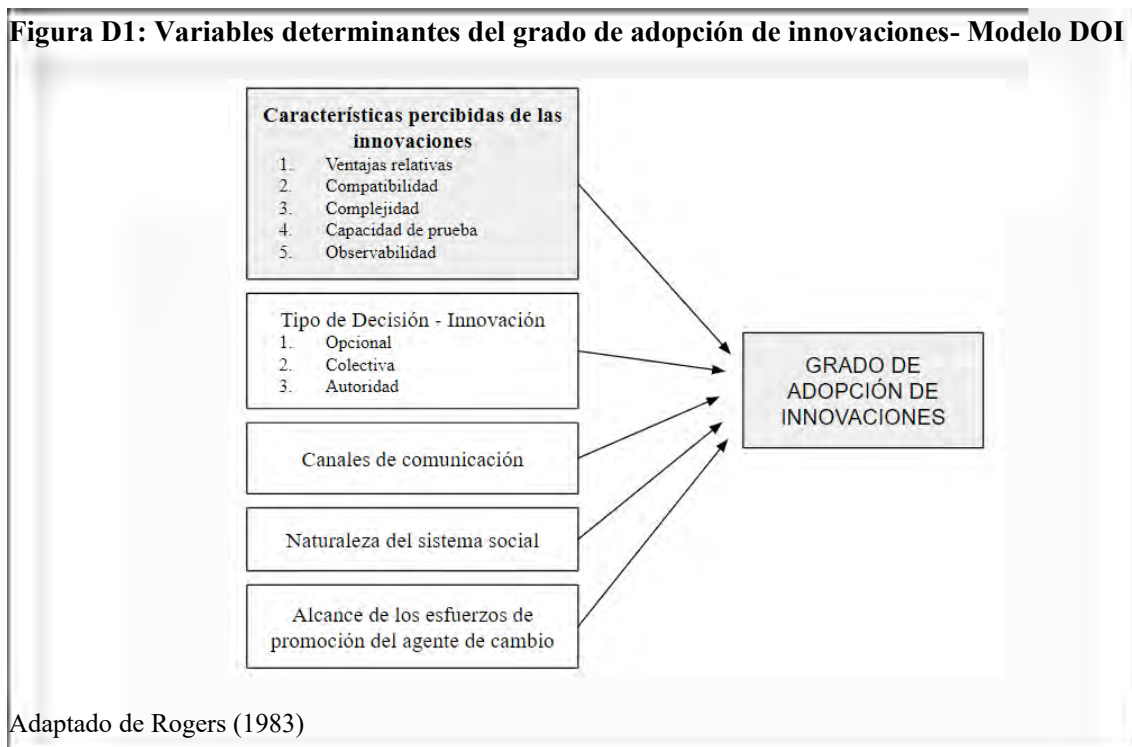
Figura D1: Variables determinantes del grado de adopción de innovaciones- Modelo DOI

Características percibidas de las innovaciones
1. Ventajas relativas
2. Compatibilidad
3. Complejidad
4. Capacidad de prueba
5. Observabilidad

Tipo de Decisión - Innovación
1. Opcional
2. Colectiva
3. Autoridad

Canales de comunicación

Naturaleza del sistema social

Alcance de los esfuerzos de promoción del agente de cambio

GRADO DE ADOPCIÓN DE INNOVACIONES

Adaptado de Rogers (1983)